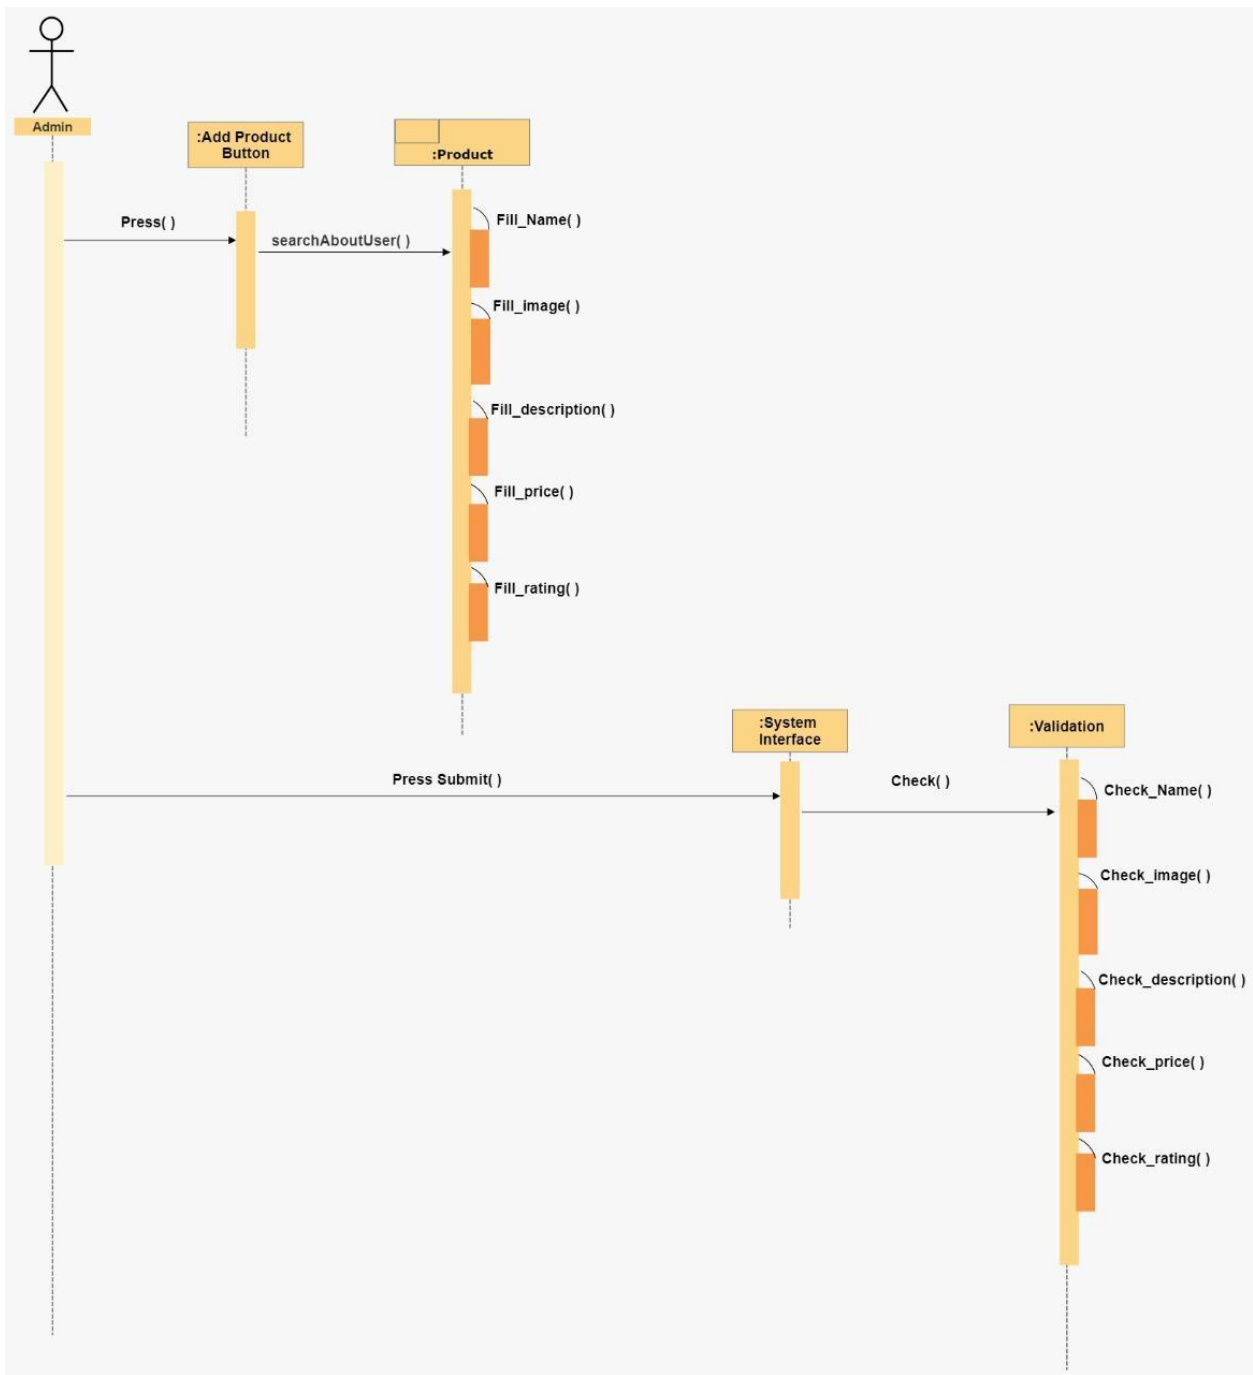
Admin

:Add Product Button

:Product

Press( )

searchAboutUser( )

Fill_Name( )

Fill_image( )

Fill_description( )

Fill_price( )

Fill_rating( )

:System Interface

:Validation

Press Submit( )

Check( )

Check_Name( )

Check_image( )

Check_description( )

Check_price( )

Check_rating( )